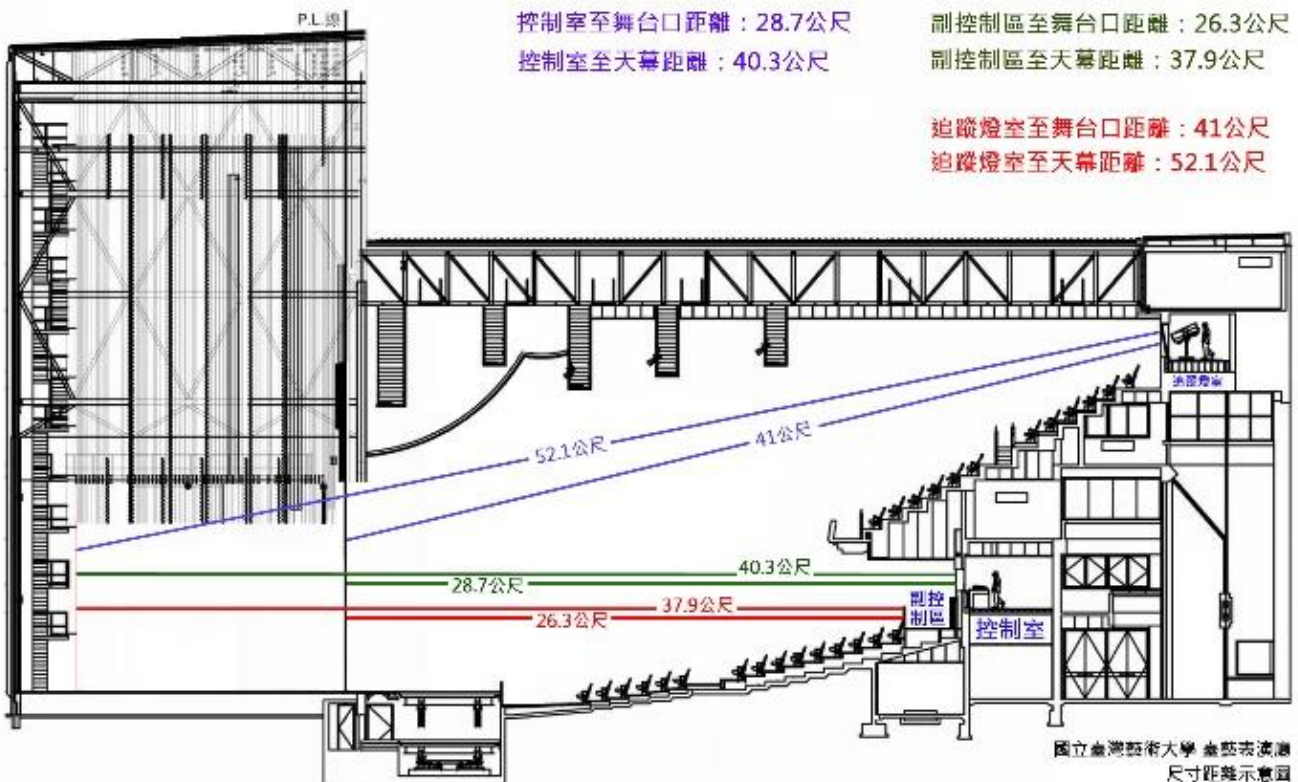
P.L.線

控制室至舞台口距離：28.7公尺
控制室至天幕距離：40.3公尺

副控制區至舞台口距離：26.3公尺
副控制區至天幕距離：37.9公尺

追蹤燈室至舞台口距離：41公尺
追蹤燈室至天幕距離：52.1公尺

追蹤燈室

52.1公尺
41公尺

40.3公尺
28.7公尺
37.9公尺
26.3公尺

副控制區
控制室

國立臺灣藝術大學 臺藝表演廳
尺寸距離示意圖